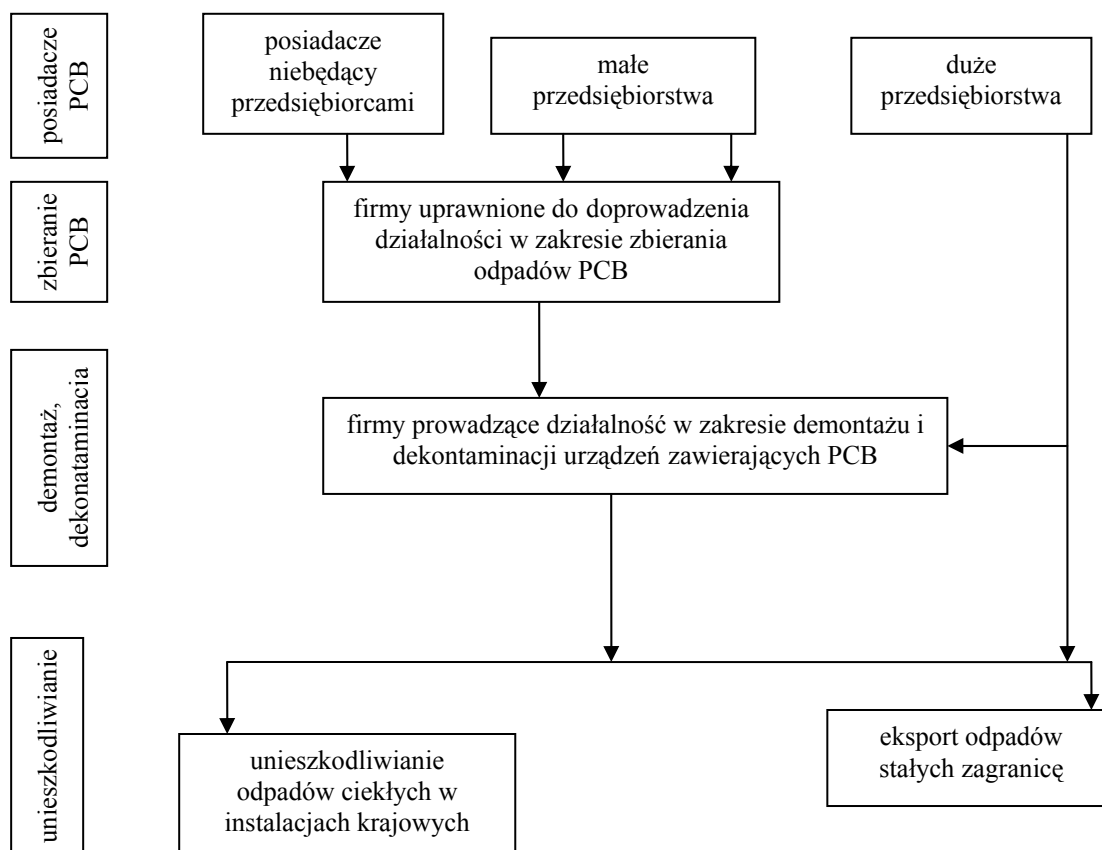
posiadacze PCB

posiadacze niebędący przedsiębiorcami

małe przedsiębiorstwa

duże przedsiębiorstwa

zbieranie PCB

firmy uprawnione do doprowadzenia działalności w zakresie zbierania odpadów PCB

demontaż, dekonataminacia

firmy prowadzące działalność w zakresie demontażu i dekontaminacji urządzeń zawierających PCB

unieszkodliwianie

unieszkodliwianie odpadów ciekłych w instalacjach krajowych

eksport odpadów stałych zagranicę